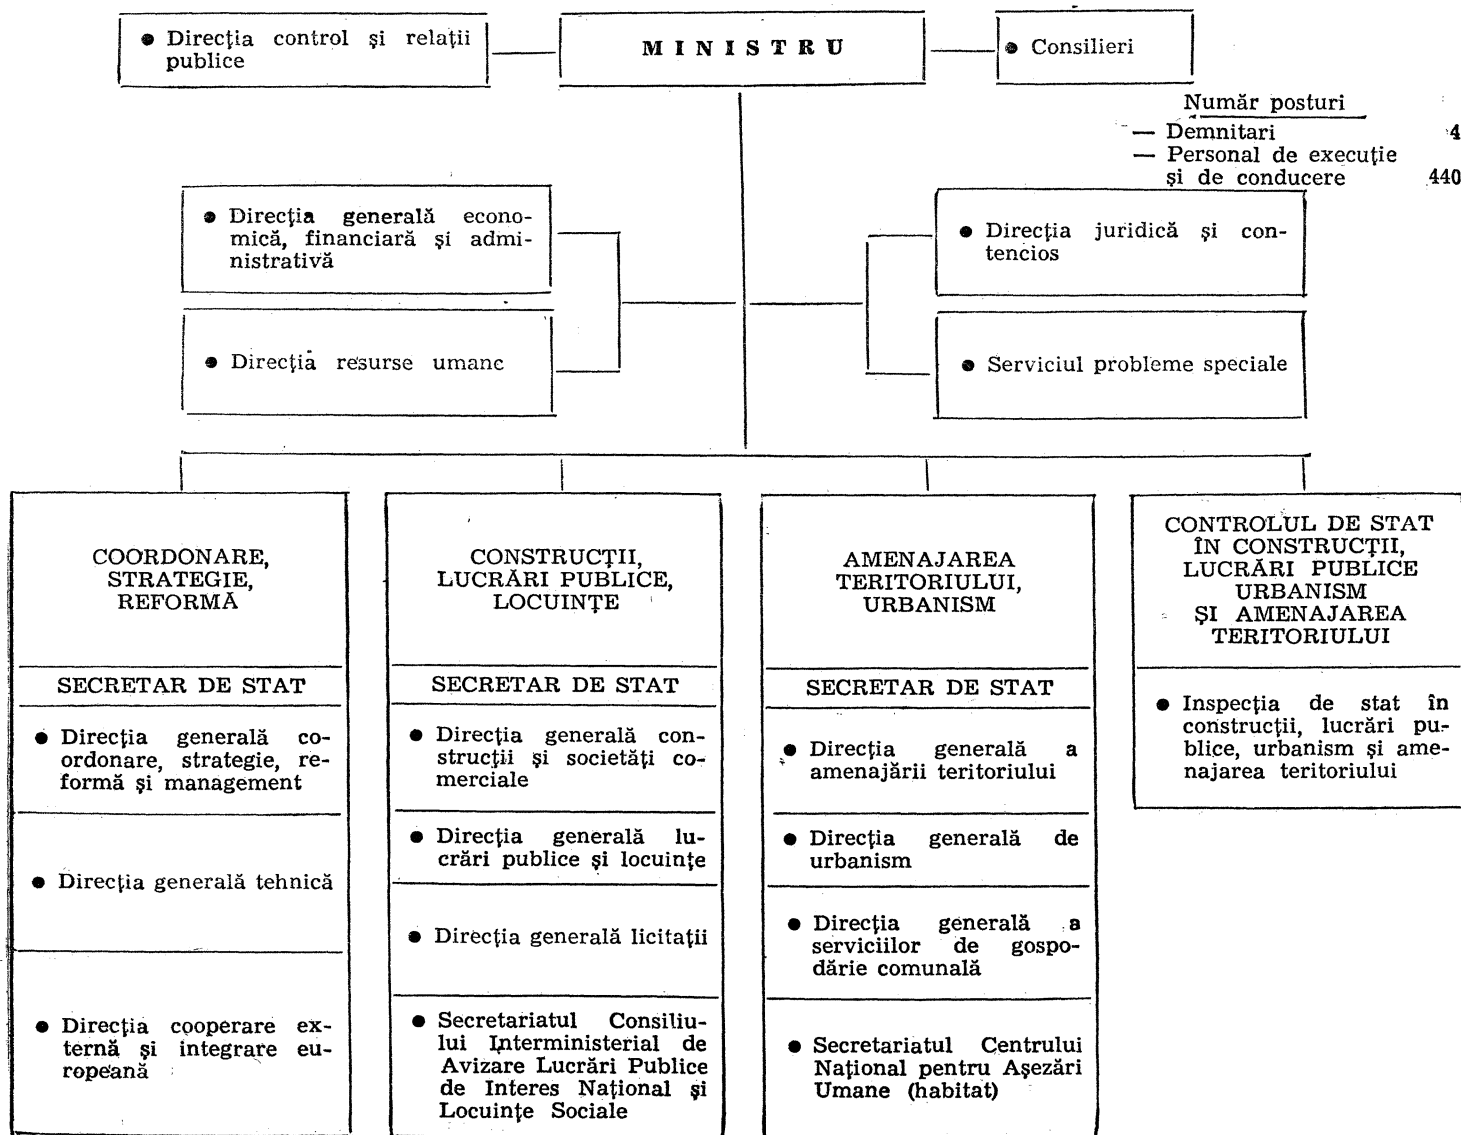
• Direcţia control şi relaţii publice

MINISTRU

• Consilieri

Număr posturi
— Demnitari 4
— Personal de execuţie şi de conducere 440

• Direcţia generală economică, financiară şi administrativă

• Direcţia resurse umanc

• Direcţia juridică şi contencios

• Serviciul probleme speciale

COORDONARE, STRATEGIE, REFORMĂ

SECRETAR DE STAT

• Direcţia generală coordonare, strategie, reformă şi management

• Direcţia generală tehnică

• Direcţia cooperare externă şi integrare europeană

CONSTRUCŢII, LUCRĂRI PUBLICE, LOCUINŢE

SECRETAR DE STAT

• Direcţia generală construcţii şi societăţi comerciale

• Direcţia generală lucrări publice şi locuinţe

• Direcţia generală licitaţii

• Secretariatul Consiliului Interministerial de Avizare Lucrări Publice de Interes Naţional şi Locuinţe Sociale

AMENAJAREA TERITORIULUI, URBANISM

SECRETAR DE STAT

• Direcţia generală a amenajării teritoriului

• Direcţia generală de urbanism

• Direcţia generală a serviciilor de gospodărie comunală

• Secretariatul Centrului Naţional pentru Aşezări Umane (habitat)

CONTROLUL DE STAT ÎN CONSTRUCŢII, LUCRĂRI PUBLICE URBANISM ŞI AMENAJAREA TERITORIULUI

• Inspecţia de stat în construcţii, lucrări publice, urbanism şi amenajarea teritoriului